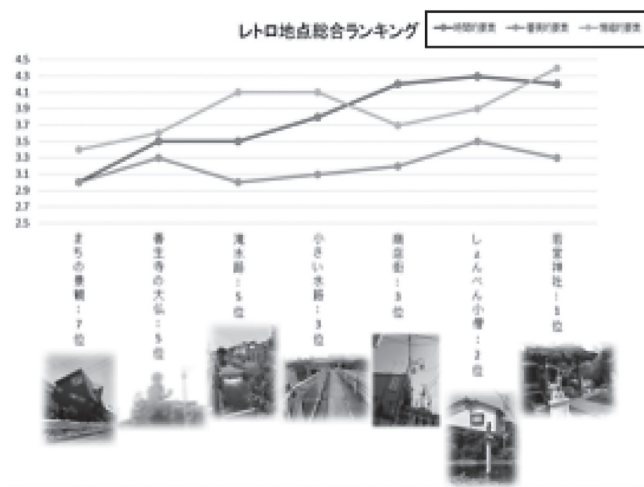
レトロ地点総合ランキング

時間的要素
意味的要素
情緒的要素

4.5
4.3
4.1
3.9
3.7
3.5
3.3
3.1
2.9
2.7
2.5

まちの景観：7位
善生寺の大仏：5位
滝水路：5位
小さい水路：3位
商店街：3位
しょんべん小僧：2位
岩室神社：1位